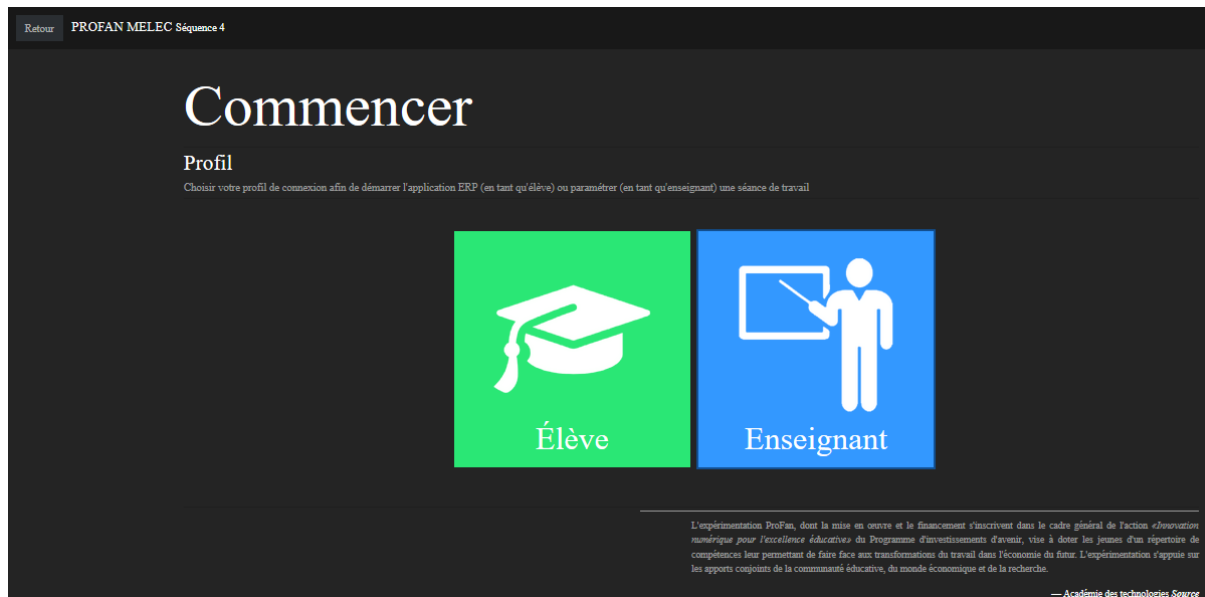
Retour PROFAN MELEC Séquence 4

Commencer

Profil

Choisir votre profil de connexion afin de démarrer l'application ERP (en tant qu'élève) ou paramétrer (en tant qu'enseignant) une séance de travail

Élève

Enseignant

L'expérimentation ProFan, dont la mise en œuvre et le financement s'inscrivent dans le cadre général de l'action «Innovation numérique pour l'excellence éducative» du Programme d'investissements d'avenir, vise à doter les jeunes d'un répertoire de compétences leur permettant de faire face aux transformations du travail dans l'économie du futur. L'expérimentation s'appuie sur les apports conjoints de la communauté éducative, du monde économique et de la recherche.

— Académie des technologies Source